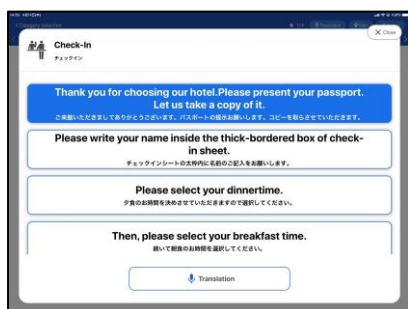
Check-In
チェックイン

✕ Close

Thank you for choosing our hotel.Please present your passport. Let us take a copy of it.
ご来館いただきましてありがとうございます。パスポートの提示をお願いします。コピーを取らさせていただきます。

Please write your name inside the thick-bordered box of check-in sheet.
チェックインシートの太枠内に名前のご記入をお願いします。

Please select your dinnertime.
夕食のお時間を決めさせていただきますので選択してください。

Then, please select your breakfast time.
続いて朝食のお時間を選択してください。

Translation